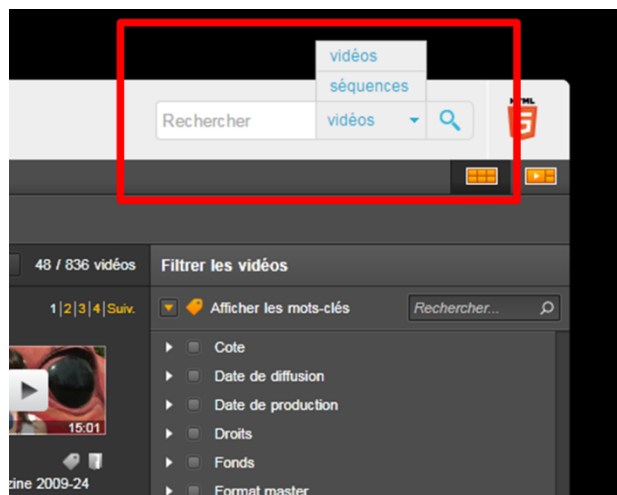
vidéos
séquences
Rechercher
vidéos

HTML

48 / 836 vidéos
Filtrer les vidéos
1 | 2 | 3 | 4 | Suiv.
Afficher les mots-clés
Rechercher...
15:01
Cote
Date de diffusion
Date de production
Droits
Fonds
Format master
zine 2009-24